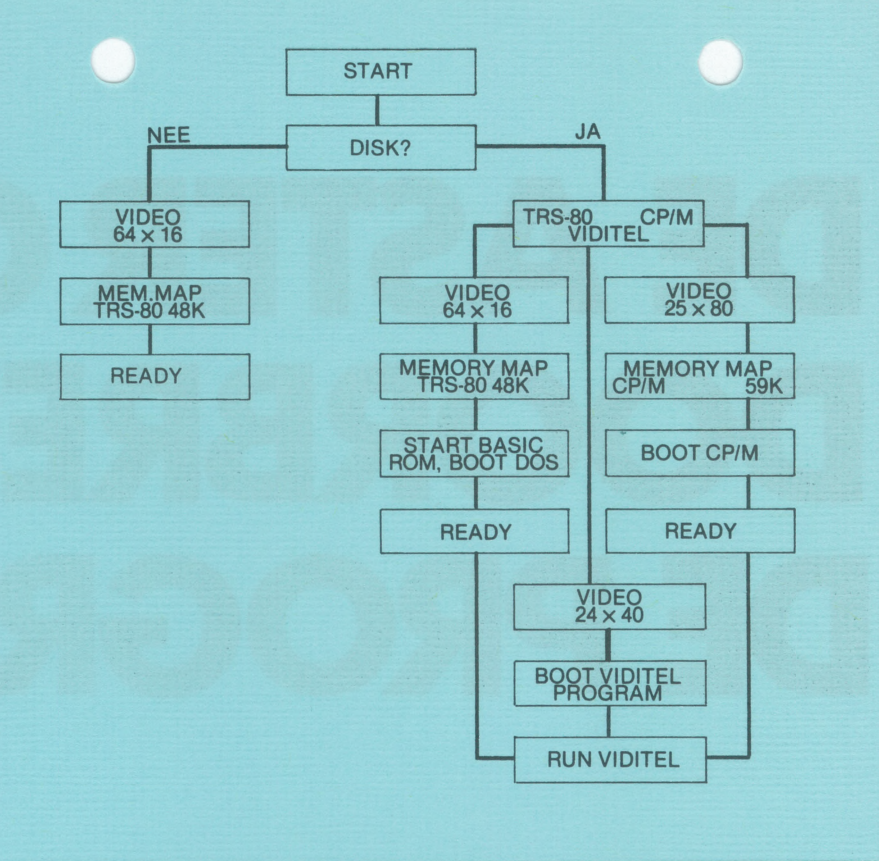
START

NEE

DISK?

JA

VIDEO
64 × 16

MEM.MAP
TRS-80 48K

READY

TRS-80 CP/M
VIDITEL

VIDEO
64 × 16

MEMORY MAP
TRS-80 48K

START BASIC
ROM, BOOT DOS

READY

VIDEO
25 × 80

MEMORY MAP
CP/M 59K

BOOT CP/M

READY

VIDEO
24 × 40

BOOT VIDITEL
PROGRAM

RUN VIDITEL